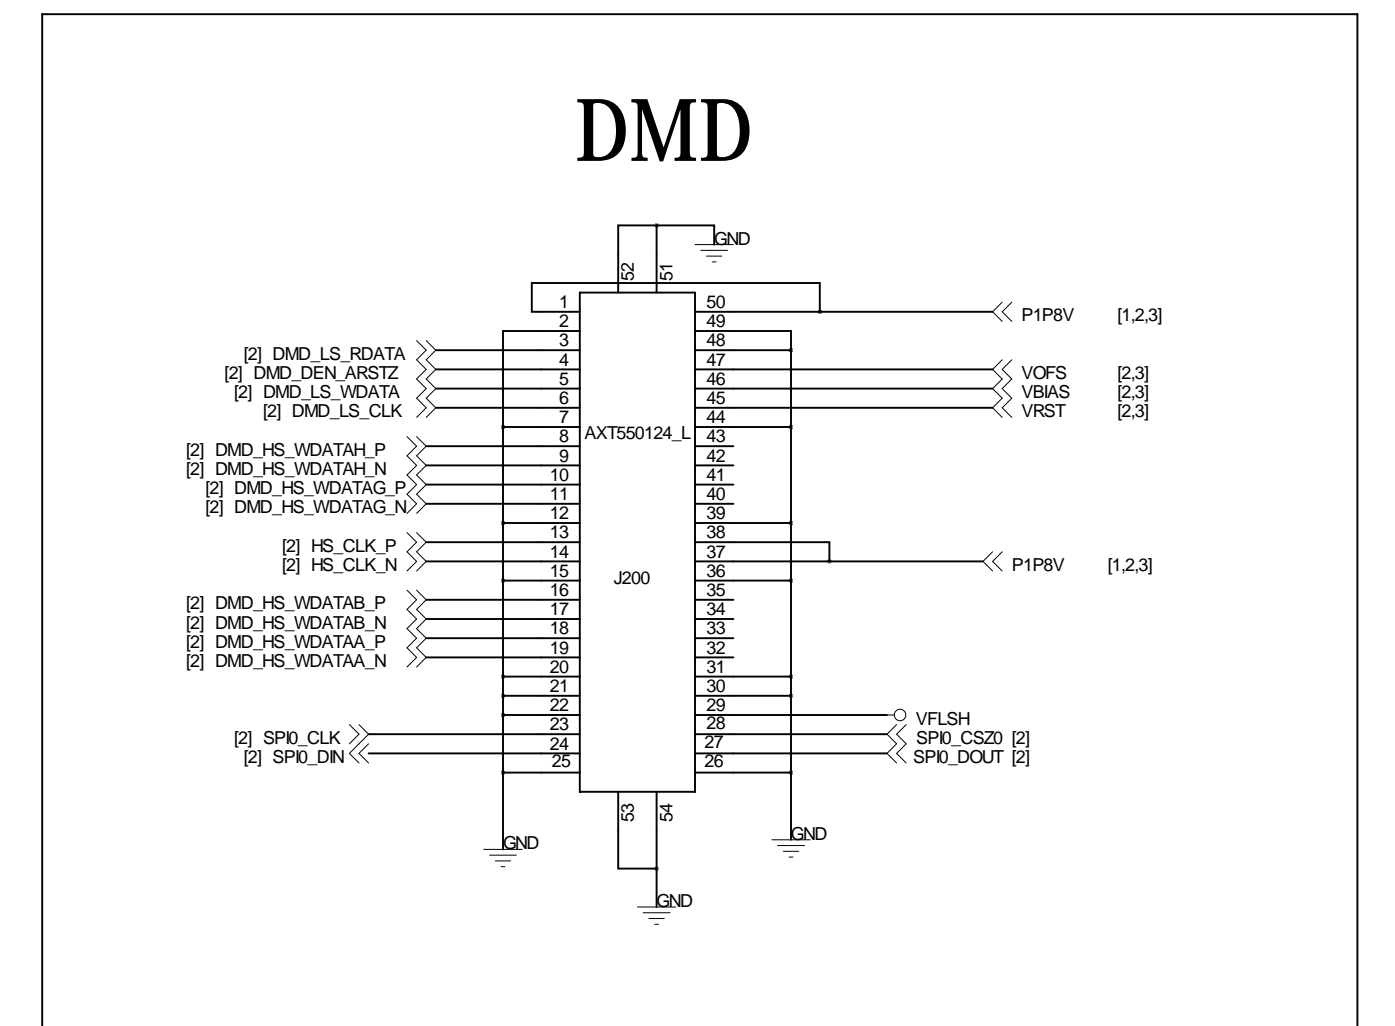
DMD

GND

52 51

1 50 P1P8V [1,2,3]
2 49
[2] DMD_LS_RDATA 3 48
[2] DMD_DEN_ARSTZ 4 47
[2] DMD_LS_WDATA 5 46 VOFS [2,3]
[2] DMD_LS_CLK 6 45 VBIAS [2,3]
7 44 VRST [2,3]
8 AXT550124_L 43
[2] DMD_HS_WDATAH_P 9 42
[2] DMD_HS_WDATAH_N 10 41
[2] DMD_HS_WDATAG_P 11 40
[2] DMD_HS_WDATAG_N 12 39
13 38
[2] HS_CLK_P 14 37 P1P8V [1,2,3]
[2] HS_CLK_N 15 36
J200
16 35
[2] DMD_HS_WDATAB_P 17 34
[2] DMD_HS_WDATAB_N 18 33
[2] DMD_HS_WDATAA_P 19 32
[2] DMD_HS_WDATAA_N 20 31
21 30
22 29
23 28 VFLSH
[2] SPI0_CLK 24 27 SPI0_CSZ0 [2]
[2] SPI0_DIN 25 26 SPI0_DOUT [2]

53 54

GND GND

GND